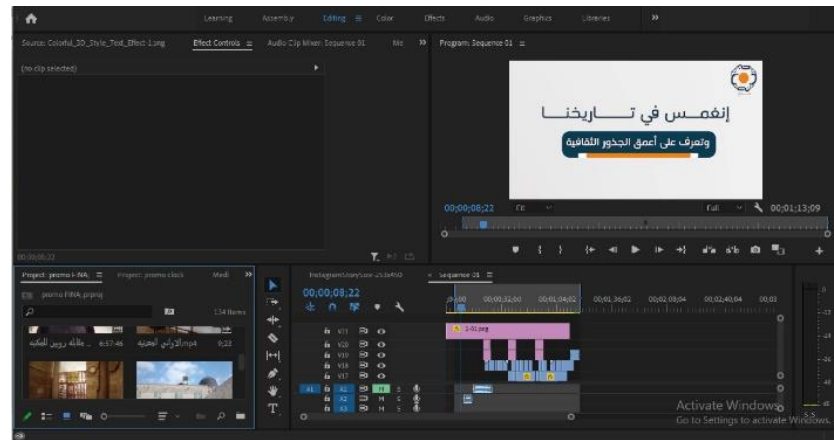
Learning Assembly Editing ≡ Color Effects Audio Graphics Libraries »

Source: Colorful_3D_Style_Text_Effect-1.png Effect Controls ≡ Audio Clip Mixer: Sequence 01 Me » Program: Sequence 01 ≡

(no clip selected)

إنغمـــس في تـــــاريخنـــا

وتعرف على أعمق الجذور الثقافية

00;00;08;22 Fit Full 00;01;13;09

00;00;08;22

Project: promo I-NA ≡ Project: promo clock Medi »

promo FINA.prproj

134 Items

...ماقاله رويين للمكتبة 6:57:46 الأولى البعثية.mp4 0:22

Instagram story xxx 25.0x450 × Sequence 01 ≡

00;00;08;22

;00;00 00;00;32;00 00;01;04;02 00;01;36;02 00;02;08;04 00;02;40;04 00;03

V11 V10 V9 V8 V7 A1 A2 A3

1-01.png

M S M S M S

Activate Windows
Go to Settings to activate Windows.